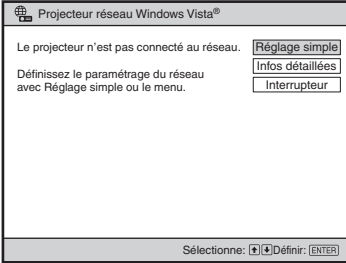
Projecteur réseau Windows Vista®

Le projecteur n'est pas connecté au réseau.

Définissez le paramétrage du réseau avec Réglage simple ou le menu.

Réglage simple

Infos détaillées

Interrupteur

Sélectionne: ⬆⬇Définir: ENTER